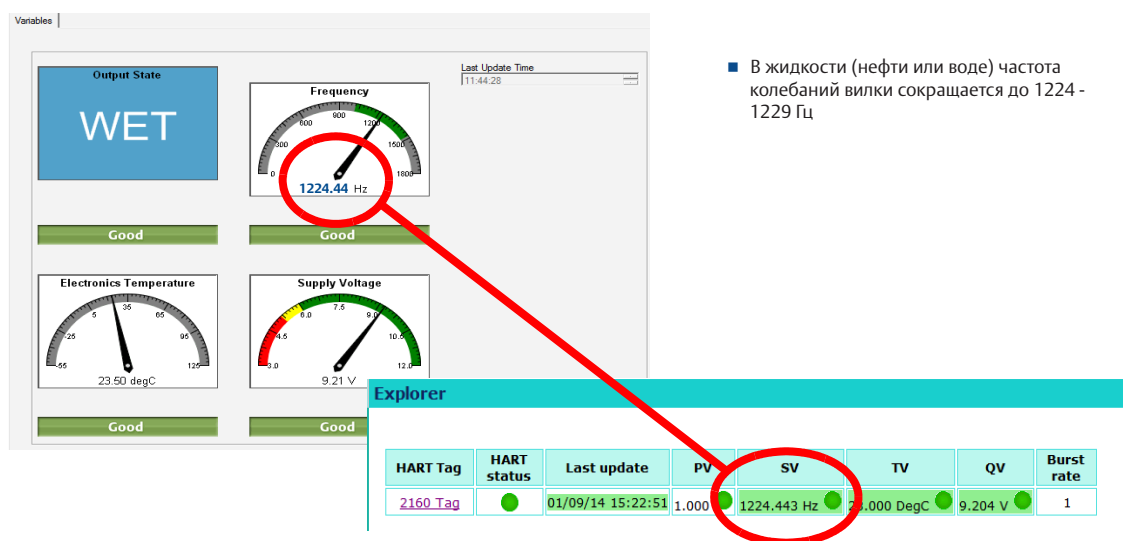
Variables

Output State

WET

Good

Frequency

0 300 600 900 1200 1500 1800

1224.44 Hz

Good

Last Update Time

11:44:28

Electronics Temperature

-55 -25 5 35 65 95 125

23.50 degC

Good

Supply Voltage

3.0 4.5 6.0 7.5 9.0 10.5 12.0

9.21 V

Good

В жидкости (нефти или воде) частота колебаний вилки сокращается до 1224 - 1229 Гц

Explorer

| HART Tag | HART status | Last update | PV | SV | TV | QV | Burst rate |
|---|---|---|---|---|---|---|---|
| 2160 Tag | | 01/09/14 15:22:51 | 1.000 | 1224.443 Hz | 23.000 DegC | 9.204 V | 1 |